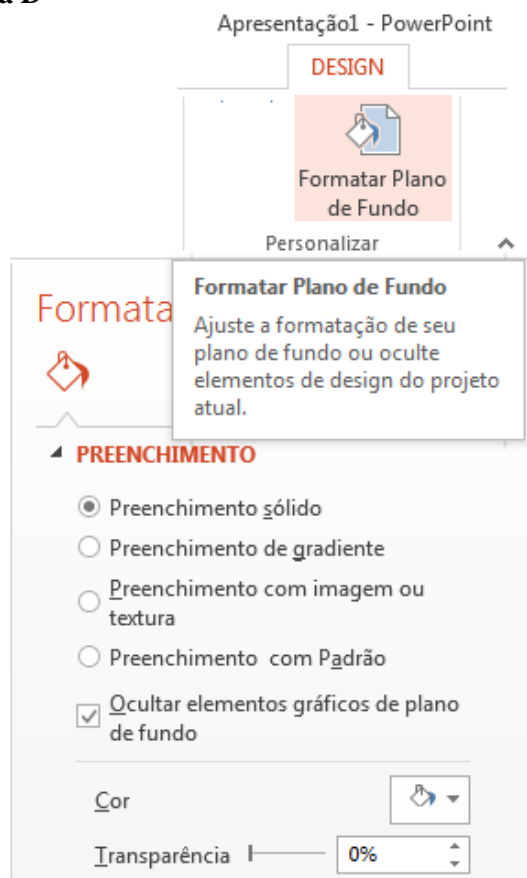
a B

Apresentação1 - PowerPoint

DESIGN

Formatar Plano de Fundo

Personalizar

Formata

Formatar Plano de Fundo

Ajuste a formatação de seu plano de fundo ou oculte elementos de design do projeto atual.

PREENCHIMENTO

Preenchimento sólido

Preenchimento de gradiente

Preenchimento com imagem ou textura

Preenchimento com Padrão

Ocultar elementos gráficos de plano de fundo

Cor

Transparência

0%